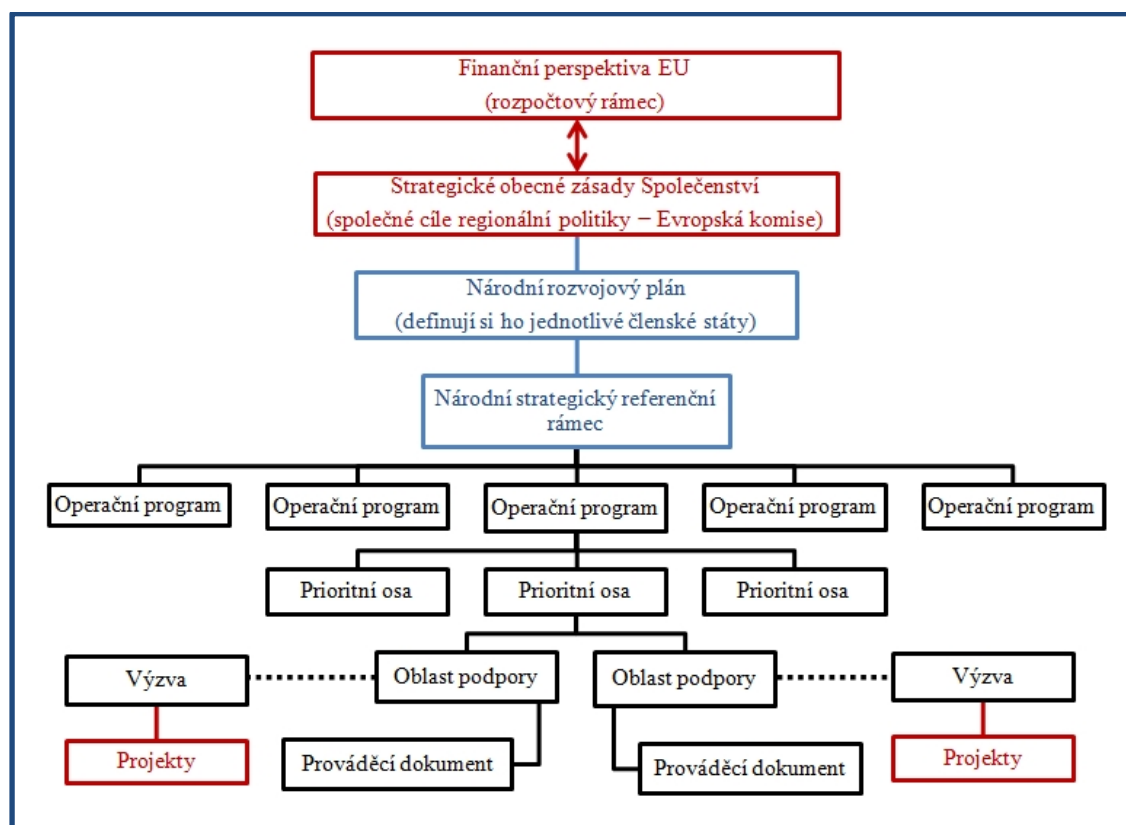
Finanční perspektiva EU
(rozpočtový rámec)

Strategické obecné zásady Společenství
(společné cíle regionální politiky – Evropská komise)

Národní rozvojový plán
(definují si ho jednotlivé členské státy)

Národní strategický referenční rámec

Operační program

Operační program

Operační program

Operační program

Operační program

Prioritní osa

Prioritní osa

Prioritní osa

Výzva

Oblast podpory

Oblast podpory

Výzva

Projekty

Prováděcí dokument

Prováděcí dokument

Projekty